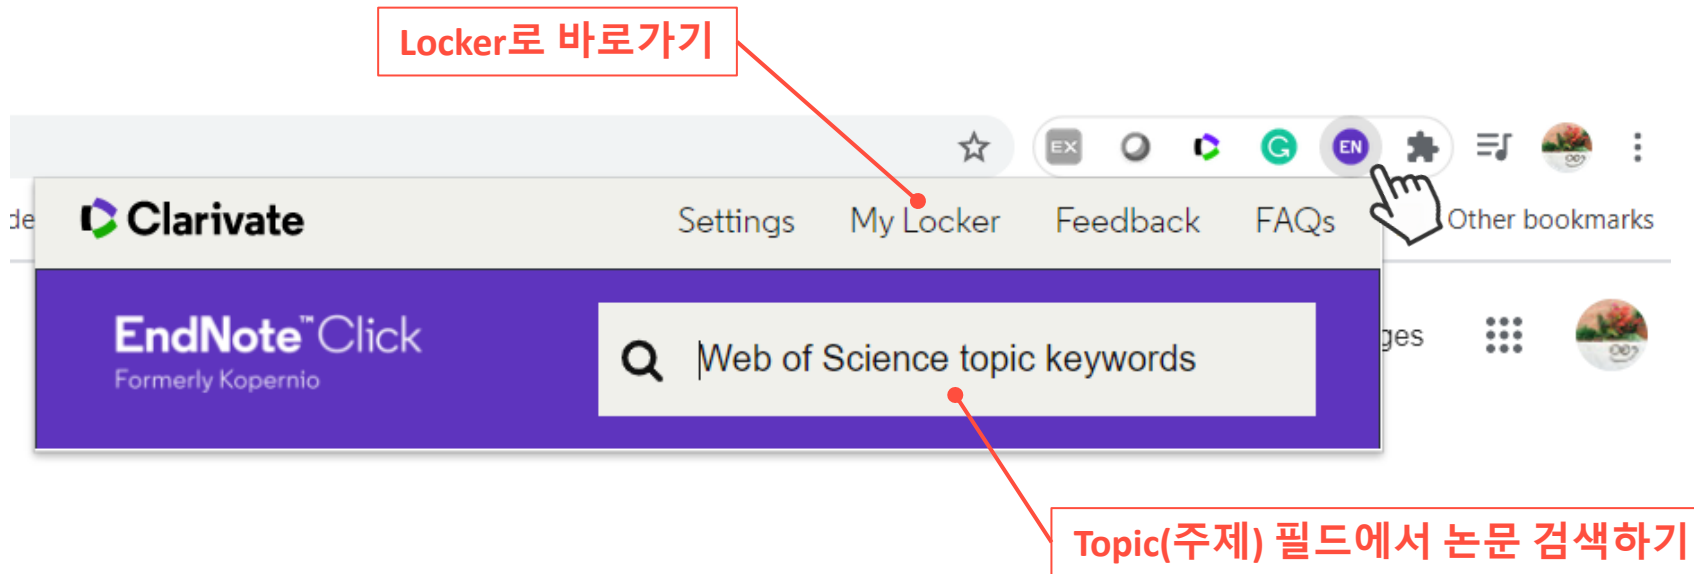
Locker로 바로가기

EX

EN

de

Clarivate

Settings

My Locker

Feedback

FAQs

Other bookmarks

EndNote™ Click

Formerly Kopernio

Web of Science topic keywords

ges

Topic(주제) 필드에서 논문 검색하기